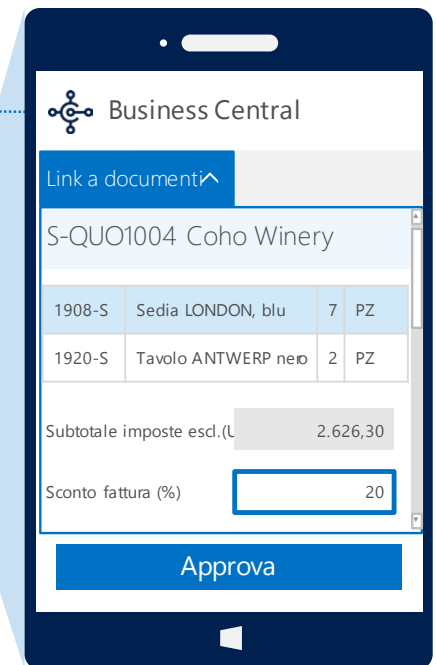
Business Central

Link a documenti

S-QUO1004 Coho Winery

| 1908-S | Sedia LONDON, blu | 7 | PZ |
|---|---|---|---|
| 1920-S | Tavolo ANTWERP nero | 2 | PZ |

Subtotale imposte escl.(U 2.626,30

Sconto fattura (%) 20

Approva